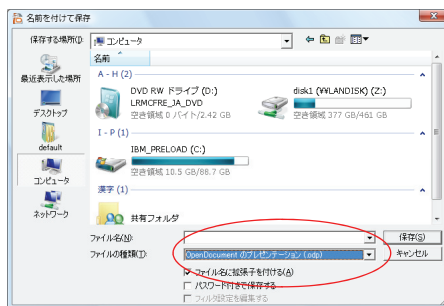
名前を付けて保存

保存する場所(I): コンピュータ

名前

最近表示した場所

A - H (2)

DVD RW ドライブ (D:) LRMCFRE_JA_DVD
空き領域 0 バイト/2.42 GB

disk1 (¥¥LANDISK) (Z:)
空き領域 377 GB/461 GB

デスクトップ

I - P (1)

default

IBM_PRELOAD (C:)
空き領域 10.5 GB/88.7 GB

コンピュータ

漢字 (1)

ネットワーク

共有フォルダ

ファイル名(N):

保存(S)

ファイルの種類(T): OpenDocument のプレゼンテーション (.odp)

キャンセル

ファイル名に拡張子を付ける(A)

パスワード付きで保存する

フィルタ設定を編集する